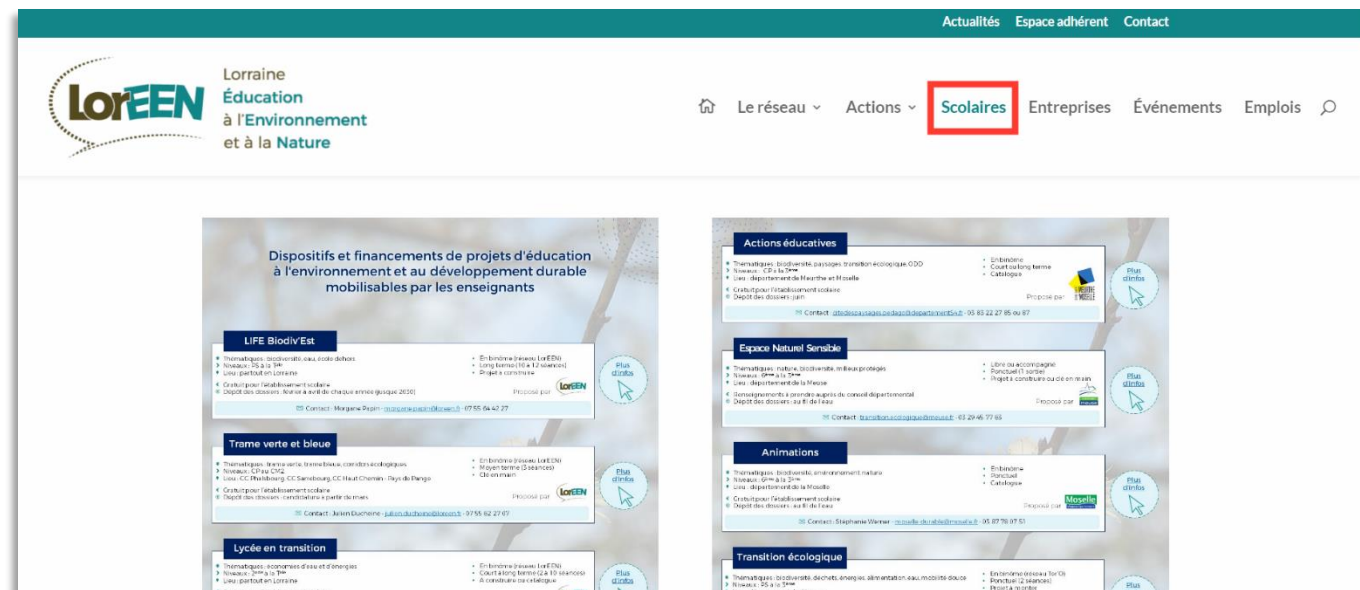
Actualités Espace adhérent Contact

LorEEN Lorraine Éducation à l'Environnement et à la Nature

Le réseau Actions Scolaires Entreprises Événements Emplois

Dispositifs et financements de projets d'éducation à l'environnement et au développement durable mobilisables par les enseignants

LIFE Biodiv'Est

Thématiques : biodiversité, eau, école dehors
Niveaux : PS à la 3ème
Lieu : partout en Lorraine
Gratuit pour l'établissement scolaire
Dépôt des dossiers : février à avril de chaque année (jusqu'à 2030)

En binôme (réseau LorEEN)
Long terme (10 à 12 séances)
Projet à construire

Proposé par LorEEN

Plus d'infos

Contact : Morgane Pepin - morgane.pepin@loreen.fr - 07 55 64 42 27

Trame verte et bleue

Thématiques : trame verte, trame bleue, corridors écologiques
Niveaux : CP au CM2
Lieu : CC Phalsbourg, CC Sarrebourg, CC Haut Chemin - Pays de Pange
Gratuit pour l'établissement scolaire
Dépôt des dossiers : candidature à partir de mars

En binôme (réseau LorEEN)
Moyen terme (5 séances)
Clé en main

Proposé par LorEEN

Plus d'infos

Contact : Julien Ducheine - julien.ducheine@loreen.fr - 07 55 62 27 07

Lycée en transition

Thématiques : économies d'eau et d'énergies
Niveaux : 2nde à la Tle
Lieu : partout en Lorraine

En binôme (réseau LorEEN)
Court à long terme (2 à 10 séances)
À construire ou catalogue

Plus d'infos

Actions éducatives

Thématiques : biodiversité, paysages, transition écologique, ODD
Niveaux : CP à la 3ème
Lieu : département de Meurthe et Moselle
Gratuit pour l'établissement scolaire
Dépôt des dossiers : juin

En binôme
Court ou long terme
Catalogue

Proposé par

Plus d'infos

Contact : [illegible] - 03 83 22 27 85 ou 87

Espace Naturel Sensible

Thématiques : nature, biodiversité, milieux protégés
Niveaux : 6ème à la 3ème
Lieu : département de la Meuse
Renseignements à prendre auprès du conseil départemental
Dépôt des dossiers : au fil de l'eau

Libre ou accompagné
Ponctuel (1 sortie)
Projet à construire ou clé en main

Proposé par

Plus d'infos

Contact : transition.ecologique@meuse.fr - 03 29 45 77 65

Animations

Thématiques : biodiversité, environnement, nature
Niveaux : 6ème à la 3ème
Lieu : département de la Moselle
Gratuit pour l'établissement scolaire
Dépôt des dossiers : au fil de l'eau

En binôme
Ponctuel
Catalogue

Proposé par Moselle

Plus d'infos

Contact : Stéphanie Werner - moselle-durable@moselle.fr - 03 87 78 07 51

Transition écologique

Thématiques : biodiversité, déchets, énergies, alimentation, eau, mobilité douce
Niveaux : PS à la 3ème

En binôme (réseau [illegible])
Ponctuel (2 séances)
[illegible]

Plus